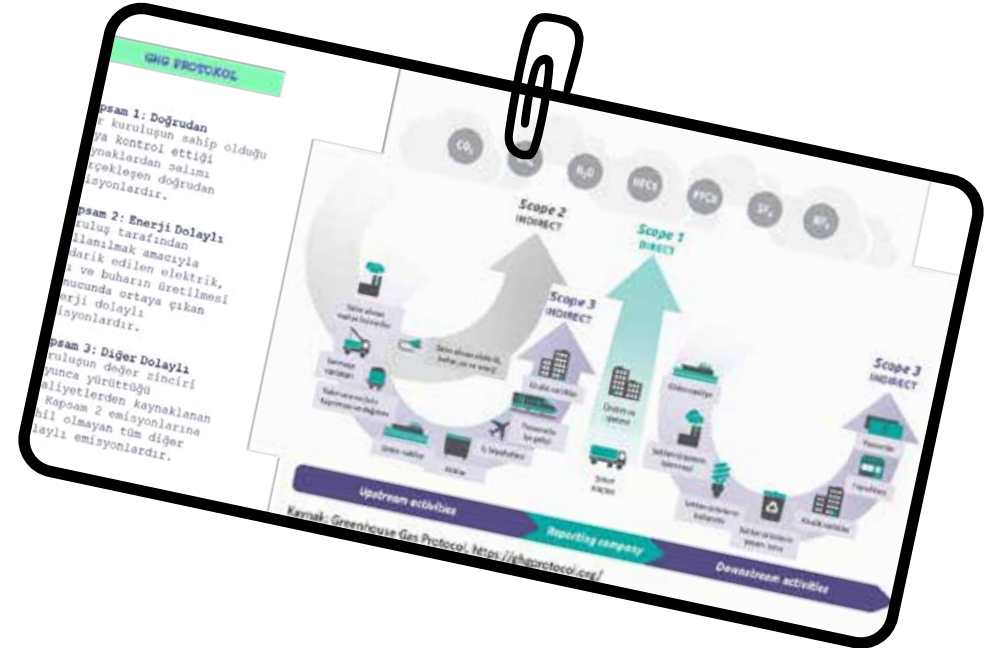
GHG PROTOKOL

psam 1: Doğrudan
r kuruluşun sahip olduğu
ya kontrol ettiği
ynaklardan salımı
rçekleşen doğrudan
isyonlardır.

psam 2: Enerji Dolaylı
ruluş tarafından
llanılmak amacıyla
darik edilen elektrik,
ı ve buharın üretilmesi
ucunda ortaya çıkan
erji dolaylı
isyonlardır.

psam 3: Diğer Dolaylı
uluşun değer zinciri
yunca yürüttüğü
aliyetlerden kaynaklanan
Kapsam 2 emisyonlarına
hil olmayan tüm diğer
layli emisyonlardır.

$CO_2$ $CH_4$ $N_2O$ HFCs PFCs $SF_6$ $NF_3$

Scope 2
INDIRECT

Scope 1
DIRECT

Scope 3
INDIRECT

Scope 3
INDIRECT

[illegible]

Upstream activities

Reporting company

Downstream activities

Kaynak: Greenhouse Gas Protocol, https://ghgprotocol.org/